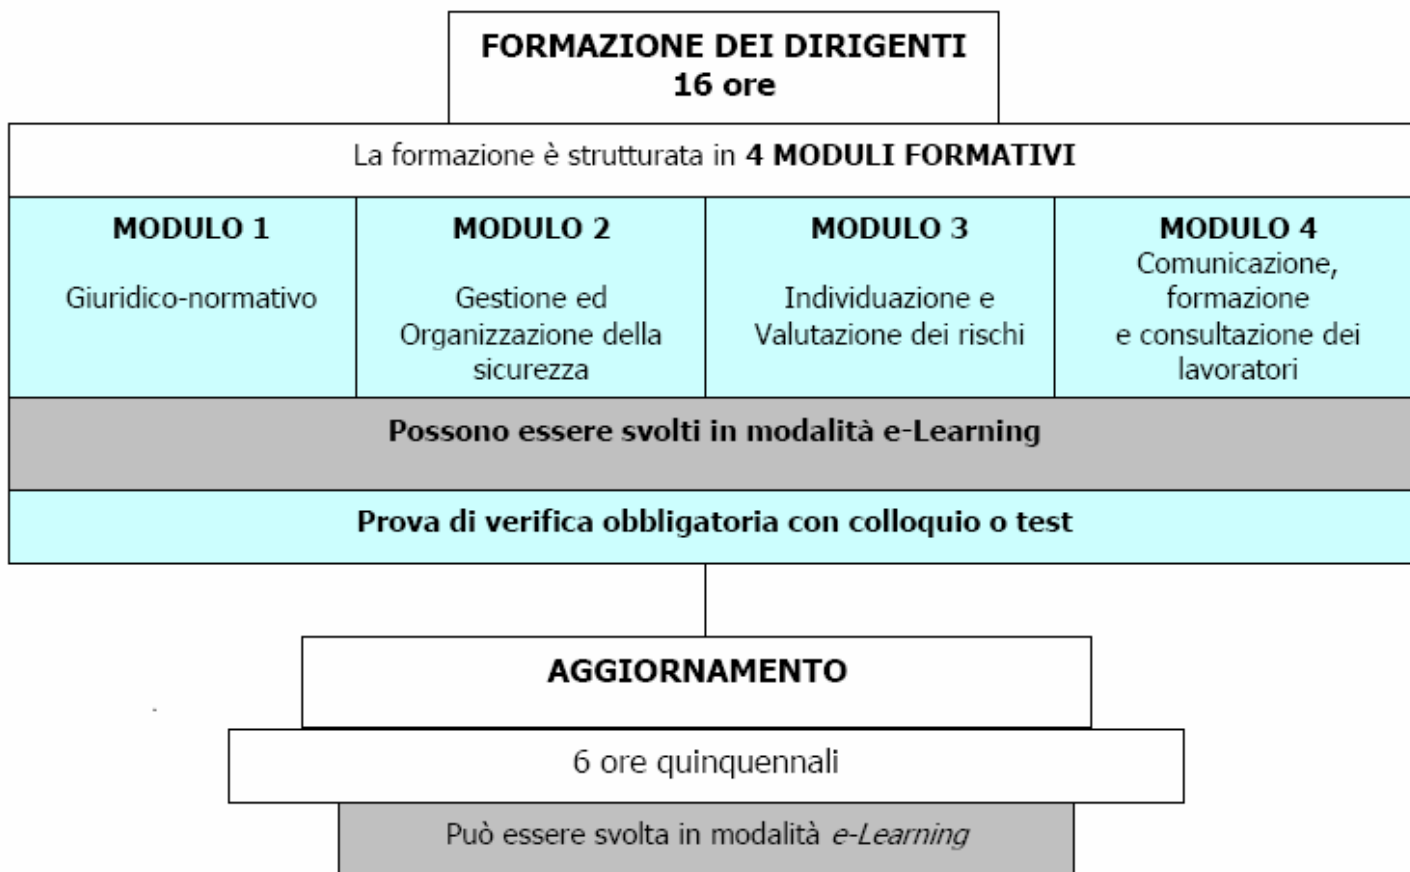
FORMAZIONE DEI DIRIGENTI
16 ore

La formazione è strutturata in **4 MODULI FORMATIVI**

| MODULO 1 | MODULO 2 | MODULO 3 | MODULO 4 |
|---|---|---|---|
| Giuridico-normativo | Gestione ed Organizzazione della sicurezza | Individuazione e Valutazione dei rischi | Comunicazione, formazione e consultazione dei lavoratori |

**Possono essere svolti in modalità e-Learning**

**Prova di verifica obbligatoria con colloquio o test**

AGGIORNAMENTO

6 ore quinquennali

Può essere svolta in modalità *e-Learning*